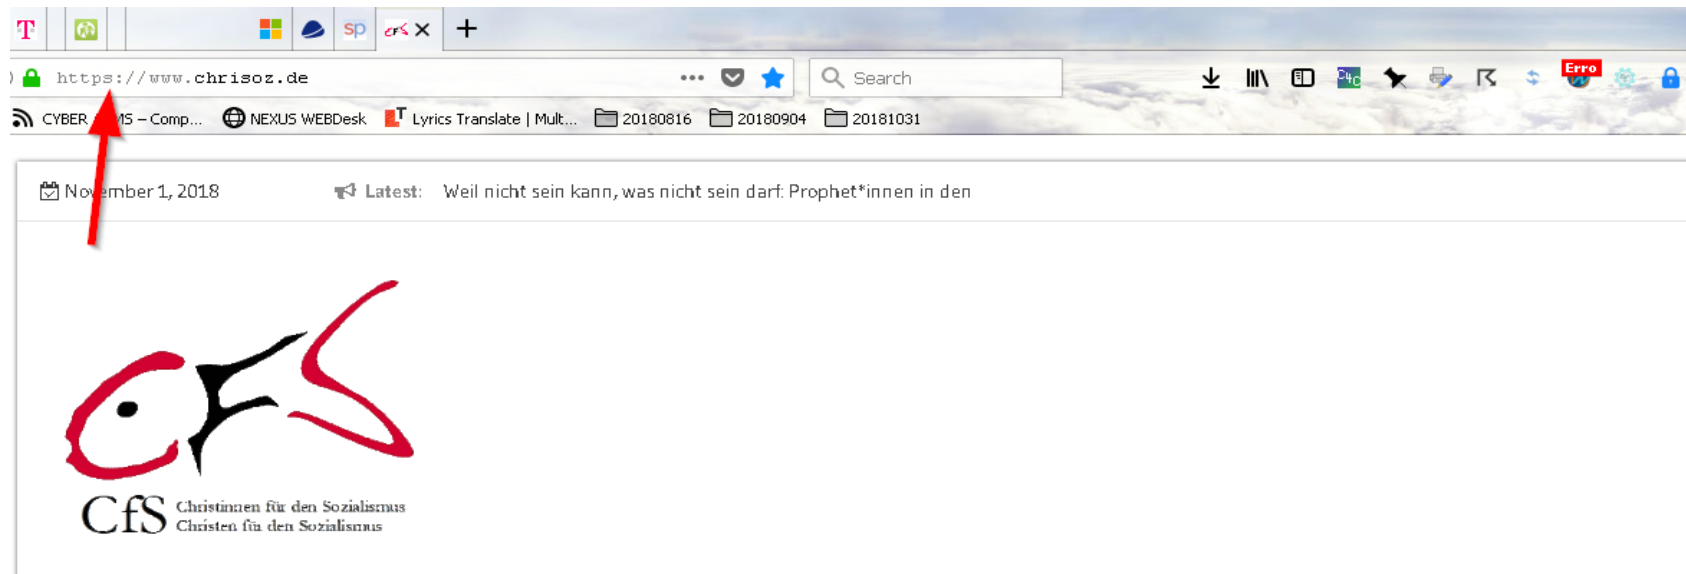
T sp ✕ +

https://www.chrisoz.de ••• Search

Erro

CYBER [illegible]MS – Comp... NEXUS WEBDesk Lyrics Translate | Mult... 20180816 20180904 20181031

No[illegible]ember 1, 2018 Latest: Weil nicht sein kann, was nicht sein darf: Prophet*innen in den

CfS Christinnen für den Sozialismus
Christen für den Sozialismus